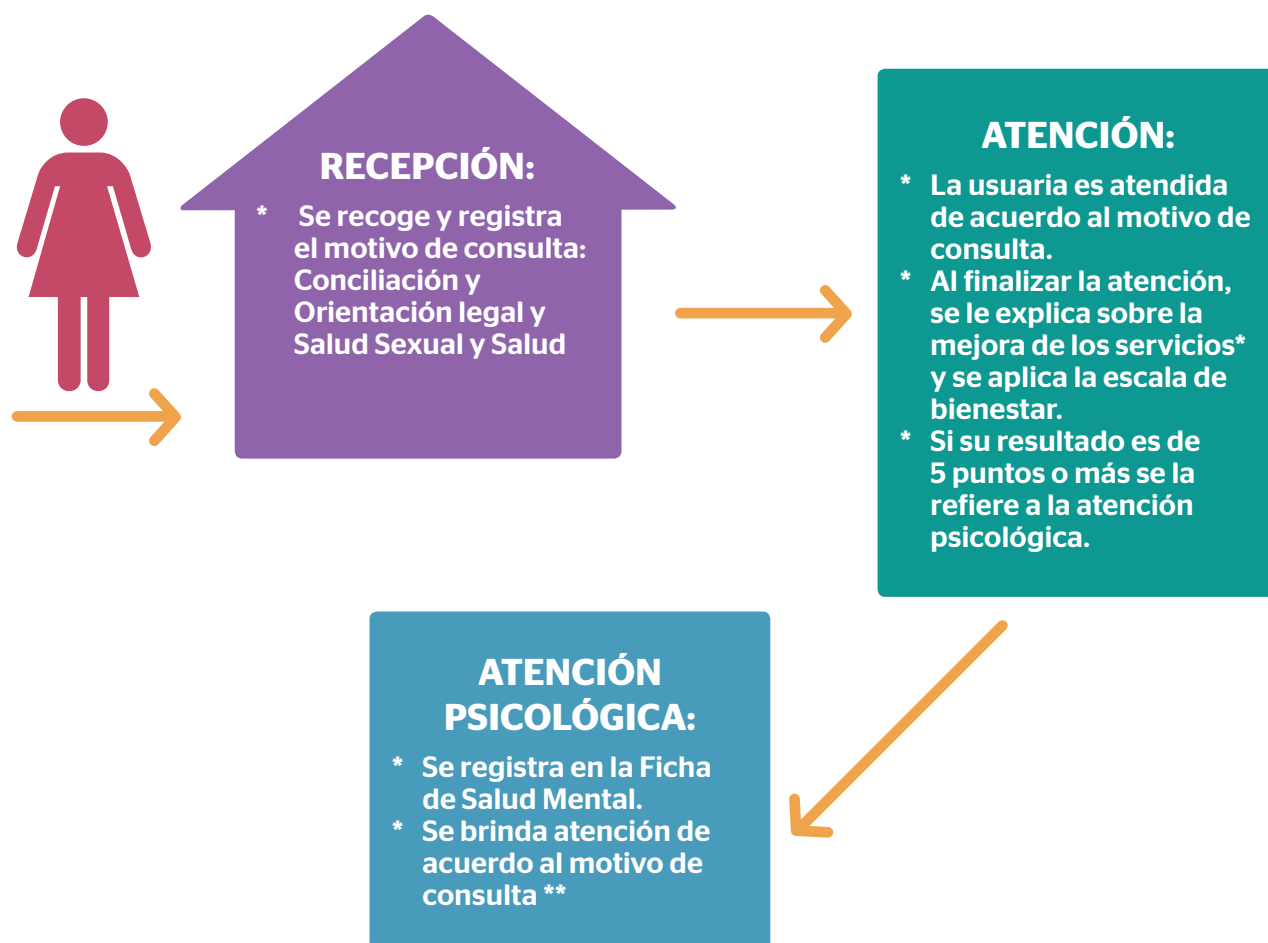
RECEPCIÓN:

* Se recoge y registra el motivo de consulta: Conciliación y Orientación legal y Salud Sexual y Salud

ATENCIÓN:

* La usuaria es atendida de acuerdo al motivo de consulta.
* Al finalizar la atención, se le explica sobre la mejora de los servicios* y se aplica la escala de bienestar.
* Si su resultado es de 5 puntos o más se la refiere a la atención psicológica.

ATENCIÓN PSICOLÓGICA:

* Se registra en la Ficha de Salud Mental.
* Se brinda atención de acuerdo al motivo de consulta **